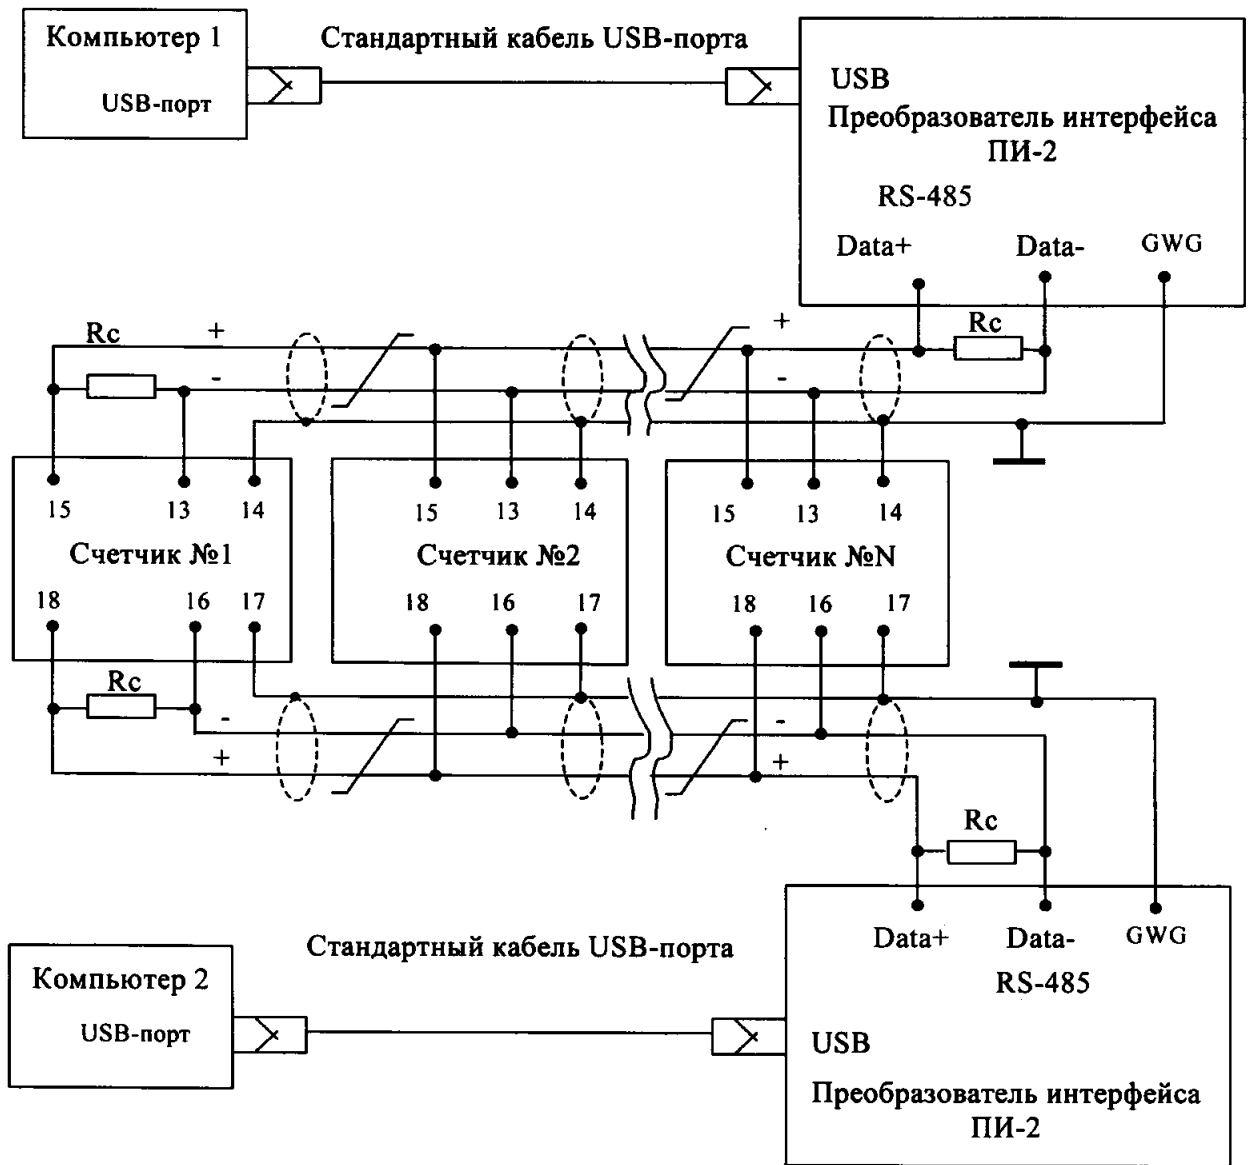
Компьютер 1

USB-порт

Стандартный кабель USB-порта

USB

Преобразователь интерфейса ПИ-2

RS-485

Data+ Data- GWG

Rc +

-

+

-

Rc

15 13 14

Счетчик №1

18 16 17

15 13 14

Счетчик №2

18 16 17

15 13 14

Счетчик №N

18 16 17

Rc

-

+

-

+

Rc

Data+ Data- GWG

RS-485

Стандартный кабель USB-порта

Компьютер 2

USB-порт

USB

Преобразователь интерфейса ПИ-2